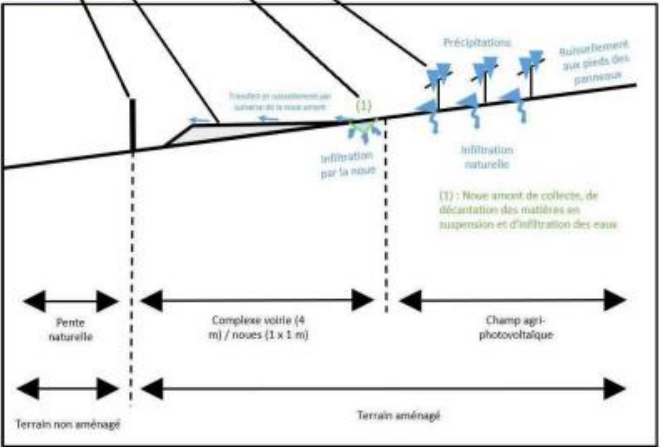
Précipitations

Ruissellement aux pieds des panneaux

Transfert en ruissellement par surverse de la noue amont

(1)

Infiltration par la noue

Infiltration naturelle

(1) : Noue amont de collecte, de décantation des matières en suspension et d'infiltration des eaux

Pente naturelle

Complexe voirie (4 m) / noues (1 x 1 m)

Champ agri-photovoltaïque

Terrain non aménagé

Terrain aménagé